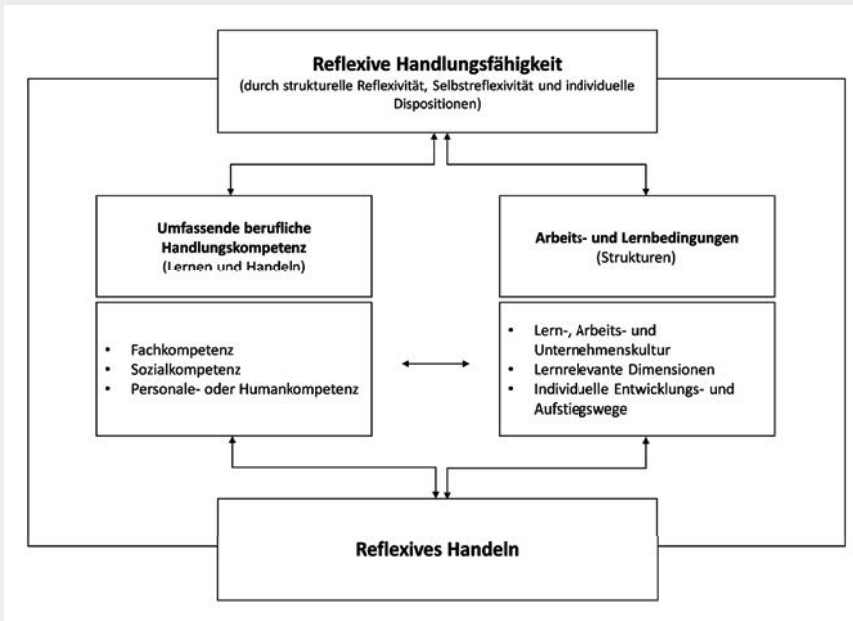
Reflexive Handlungsfähigkeit
(durch strukturelle Reflexivität, Selbstreflexivität und individuelle Dispositionen)

Umfassende berufliche Handlungskompetenz
(Lernen und Handeln)

- Fachkompetenz
- Sozialkompetenz
- Personale- oder Humankompetenz

Arbeits- und Lernbedingungen
(Strukturen)

- Lern-, Arbeits- und Unternehmenskultur
- Lernrelevante Dimensionen
- Individuelle Entwicklungs- und Aufstiegswege

Reflexives Handeln